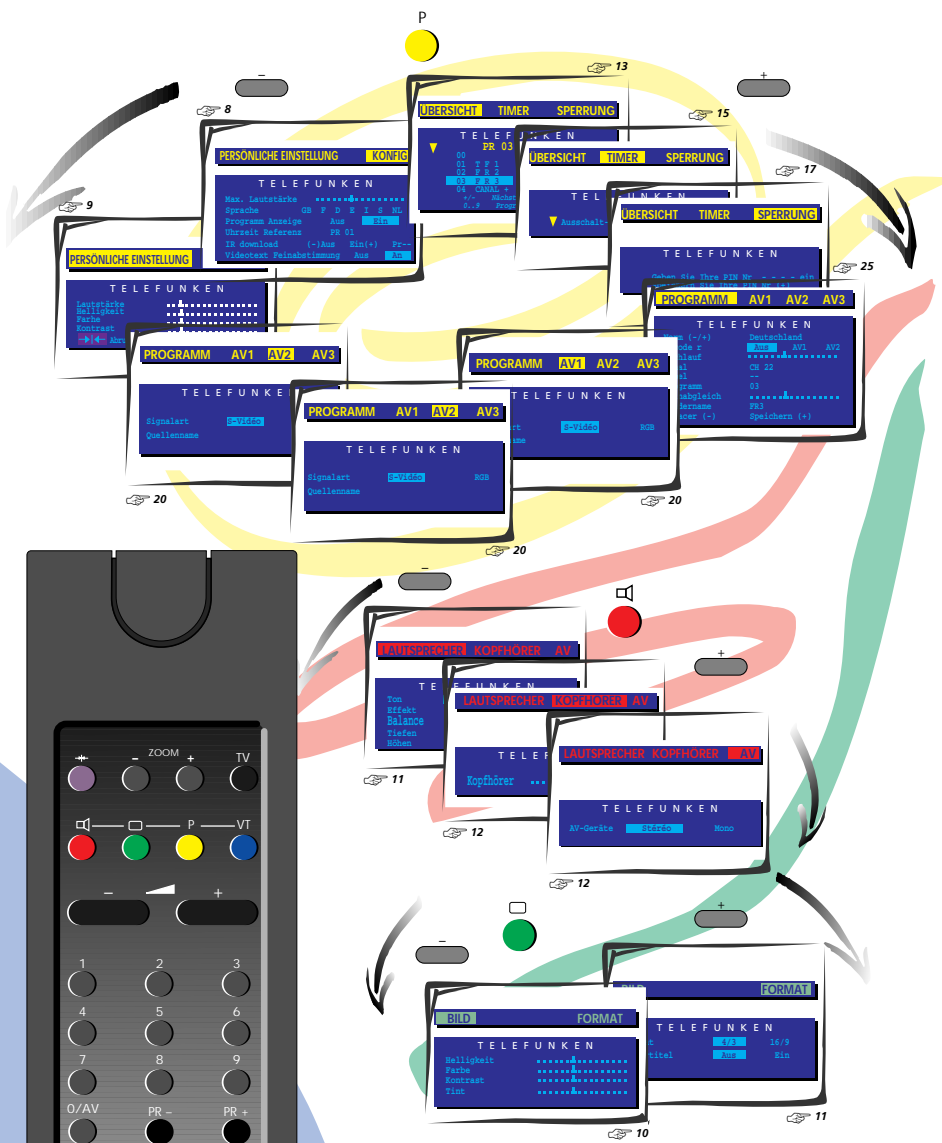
P

13

–

8

ÜBERSICHT TIMER SPERRUNG

TELEFUNKEN
PR 03
00
01 T F 1
02 F R 2
03 F R 3
04 CANAL +
+/- Nächst
0..9 Progr

+

15

ÜBERSICHT TIMER SPERRUNG

TELEFUNKEN
Ausschalt-

17

ÜBERSICHT TIMER SPERRUNG

TELEFUNKEN
Geben Sie Ihre PIN Nr - - - - ein

25

PERSÖNLICHE EINSTELLUNG KONFIG

TELEFUNKEN
Max. Lautstärke
Sprache GB F D E I S NL
Programm Anzeige Aus Ein
Uhrzeit Referenz PR 01
IR download (-)Aus Ein(+) Pr--
Videotext Feinabstimmung Aus An

9

PERSÖNLICHE EINSTELLUNG

TELEFUNKEN
Lautstärke
Helligkeit
Farbe
Kontrast
Abru

PROGRAMM AV1 AV2 AV3

TELEFUNKEN
Land (-/+) Deutschland
Mode r Aus AV1 AV2
Suchlauf
Kanal CH 22
Fein --
Programm 03
Feinabgleich
Sendername FR3
Löscher (-) Speichern (+)

PROGRAMM AV1 AV2 AV3

TELEFUNKEN
Signalart S-Video
Quellenname

PROGRAMM AV1 AV2 AV3

TELEFUNKEN
Signalart S-Vidéo RGB
Quellenname

PROGRAMM AV1 AV2 AV3

TELEFUNKEN
Signalart S-Vidéo RGB
Quellenname

20

20

20

–

LAUTSPRECHER KOPFHÖRER AV

TELEFUNKEN
Ton
Effekt
Balance
Tiefen
Höhen

11

+

LAUTSPRECHER KOPFHÖRER AV

TELEF
Kopfhörer

12

LAUTSPRECHER KOPFHÖRER AV

TELEFUNKEN
AV-Geräte Stéréo Mono

12

ZOOM
– + TV
P VT
– +
1 2 3
4 5 6
7 8 9
0/AV PR – PR +

–

+

BILD FORMAT

TELEFUNKEN
Helligkeit
Farbe
Kontrast
Tint

10

BILD FORMAT

TELEFUNKEN
4/3 16/9
titel Aus Ein

11